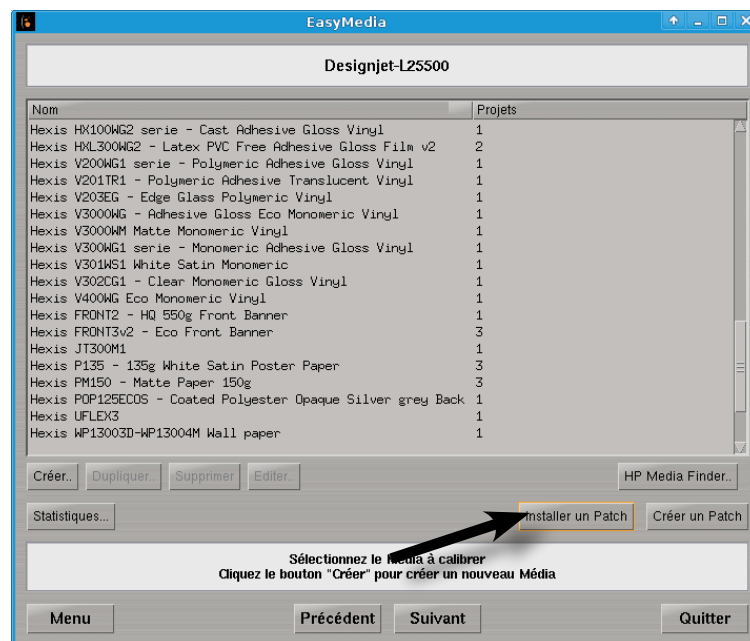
EasyMedia

Designjet-L25500

| Nom | Projets |
|---|---|
| Hexis HX100WG2 serie - Cast Adhesive Gloss Vinyl | 1 |
| Hexis HXL300WG2 - Latex PVC Free Adhesive Gloss Film v2 | 2 |
| Hexis V200WG1 serie - Polymeric Adhesive Gloss Vinyl | 1 |
| Hexis V201TR1 - Polymeric Adhesive Translucent Vinyl | 1 |
| Hexis V203EG - Edge Glass Polymeric Vinyl | 1 |
| Hexis V3000WG - Adhesive Gloss Eco Monomeric Vinyl | 1 |
| Hexis V3000WM Matte Monomeric Vinyl | 1 |
| Hexis V300WG1 serie - Monomeric Adhesive Gloss Vinyl | 1 |
| Hexis V301WS1 White Satin Monomeric | 1 |
| Hexis V302CG1 - Clear Monomeric Gloss Vinyl | 1 |
| Hexis V400WG Eco Monomeric Vinyl | 1 |
| Hexis FRONT2 - HQ 550g Front Banner | 1 |
| Hexis FRONT3v2 - Eco Front Banner | 3 |
| Hexis JT300M1 | 1 |
| Hexis P135 - 135g White Satin Poster Paper | 3 |
| Hexis PM150 - Matte Paper 150g | 3 |
| Hexis POP125ECOS - Coated Polyester Opaque Silver grey Back | 1 |
| Hexis UFLEX3 | 1 |
| Hexis WP13003D-WP13004M Wall paper | 1 |

Créer.. Dupliquer.. Supprimer Editer.. HP Media Finder..

Statistiques... Installer un Patch Créer un Patch

Sélectionnez le Média à calibrer
Cliquez le bouton "Créer" pour créer un nouveau Média

Menu Précédent Suivant Quitter